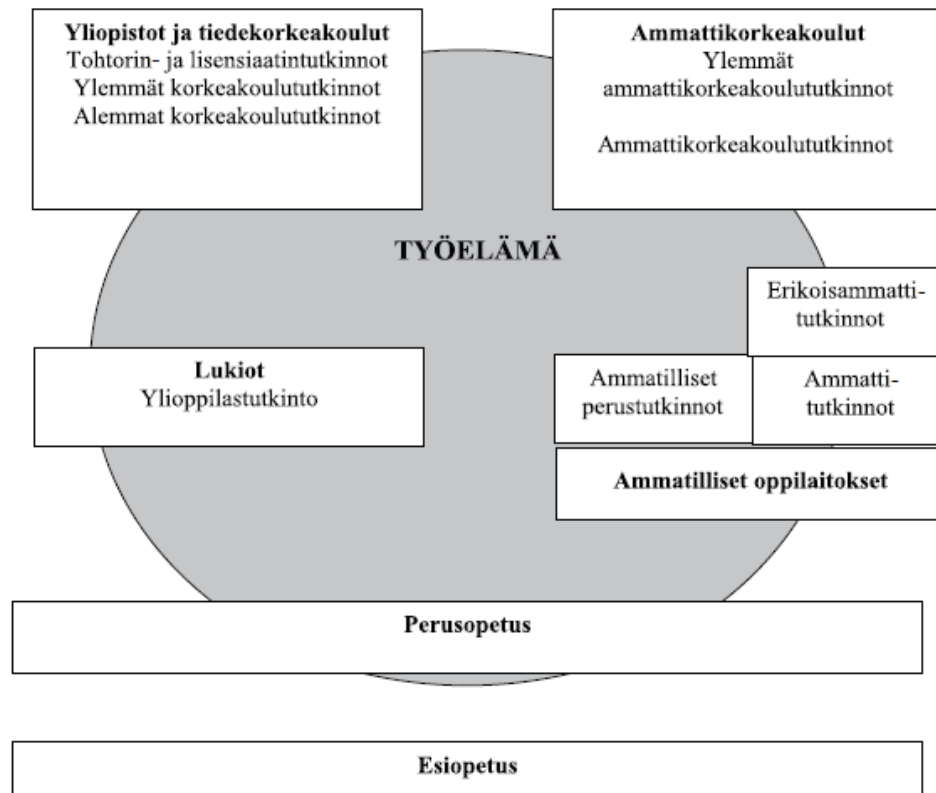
Yliopistot ja tiedekorkeakoulut
Tohtorin- ja lisensiaatintutkinnot
Ylemmät korkeakoulututkinnot
Alemmat korkeakoulututkinnot

Ammattikorkeakoulut
Ylemmät ammattikorkeakoulututkinnot

Ammattikorkeakoulututkinnot

TYÖELÄMÄ

Erikoisammattitutkinnot

Lukiot
Ylioppilastutkinto

Ammatilliset perustutkinnot

Ammattitutkinnot

Ammatilliset oppilaitokset

Perusopetus

Esiopetus